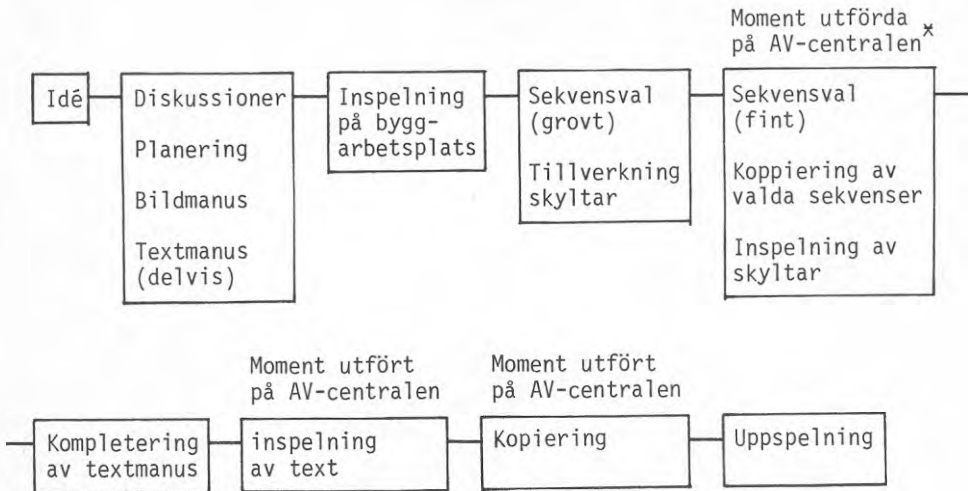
Moment utförda på AV-centralen*

Idé

Diskussioner

Planering

Bildmanus

Textmanus (delvis)

Inspelning på byggarbetsplats

Sekvensval (grovt)

Tillverkning skyltar

Sekvensval (fint)

Koppiering av valda sekvenser

Inspelning av skyltar

Kompletering av textmanus

Moment utfört på AV-centralen

inspelning av text

Moment utfört på AV-centralen

Kopiering

Uppspelning